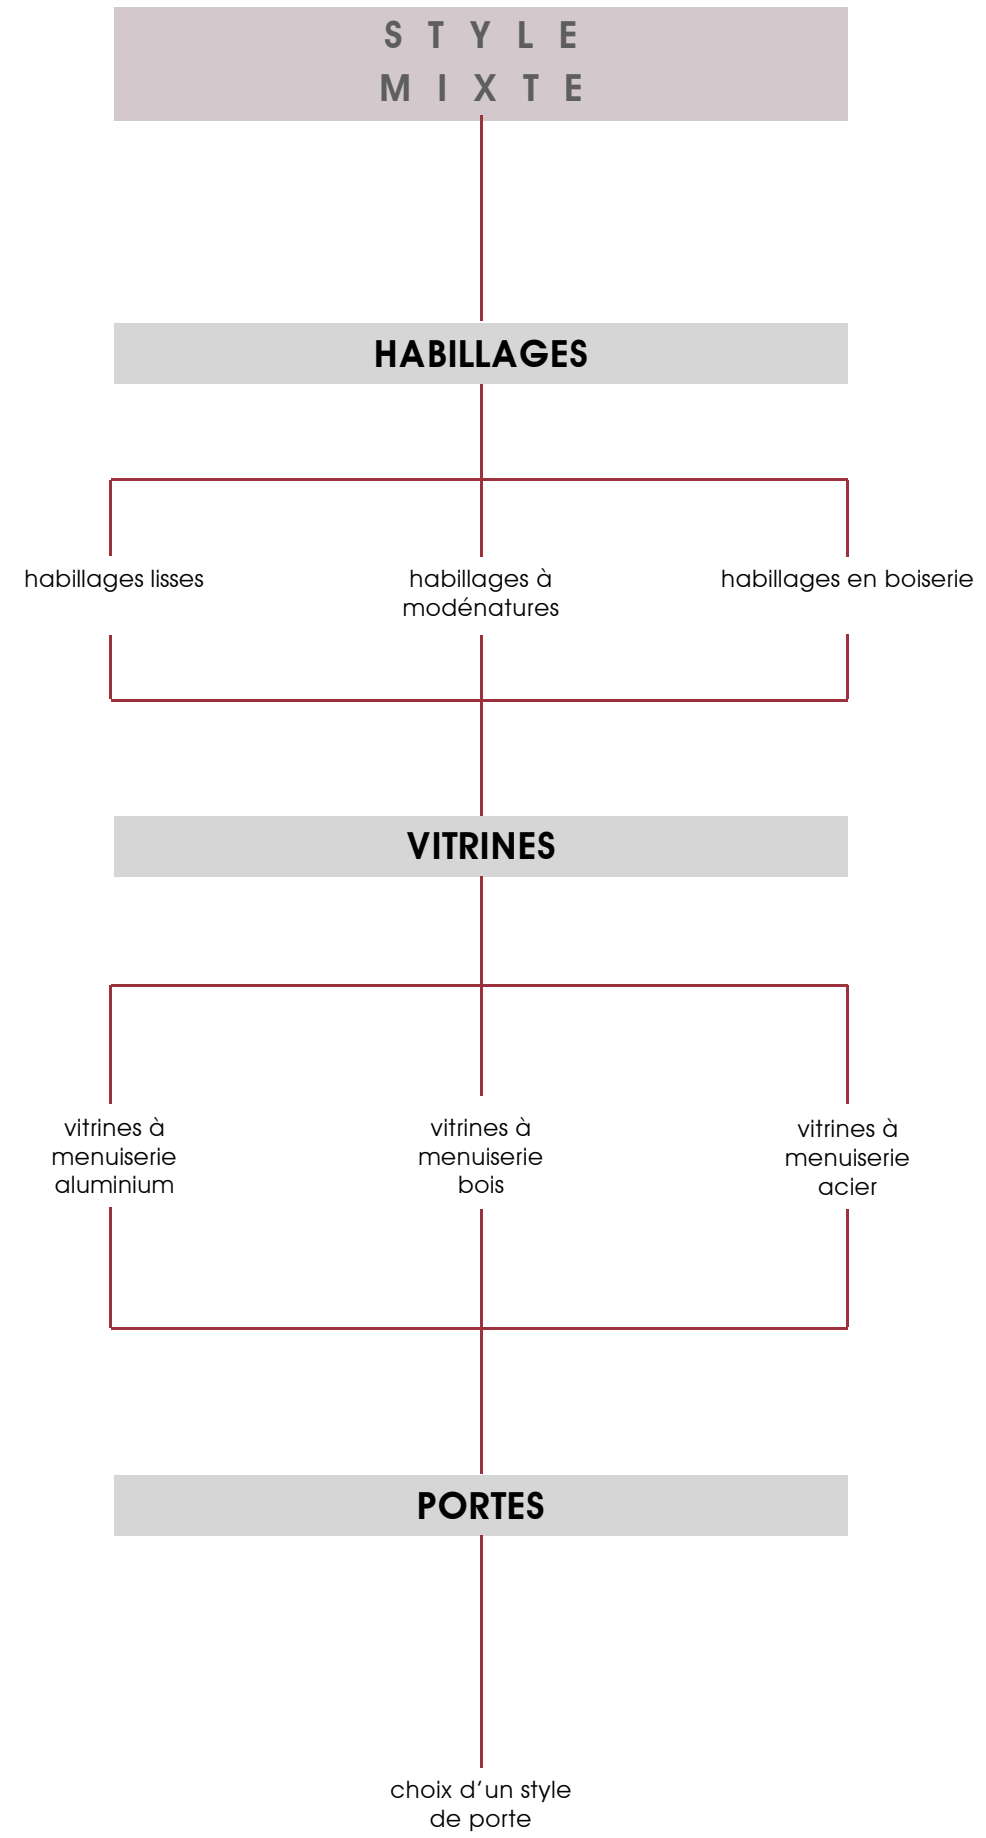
S T Y L E
M I X T E

HABILLAGES

habillages lisses

habillages à modénatures

habillages en boiserie

VITRINES

vitrines à menuiserie aluminium

vitrines à menuiserie bois

vitrines à menuiserie acier

PORTES

choix d’un style de porte